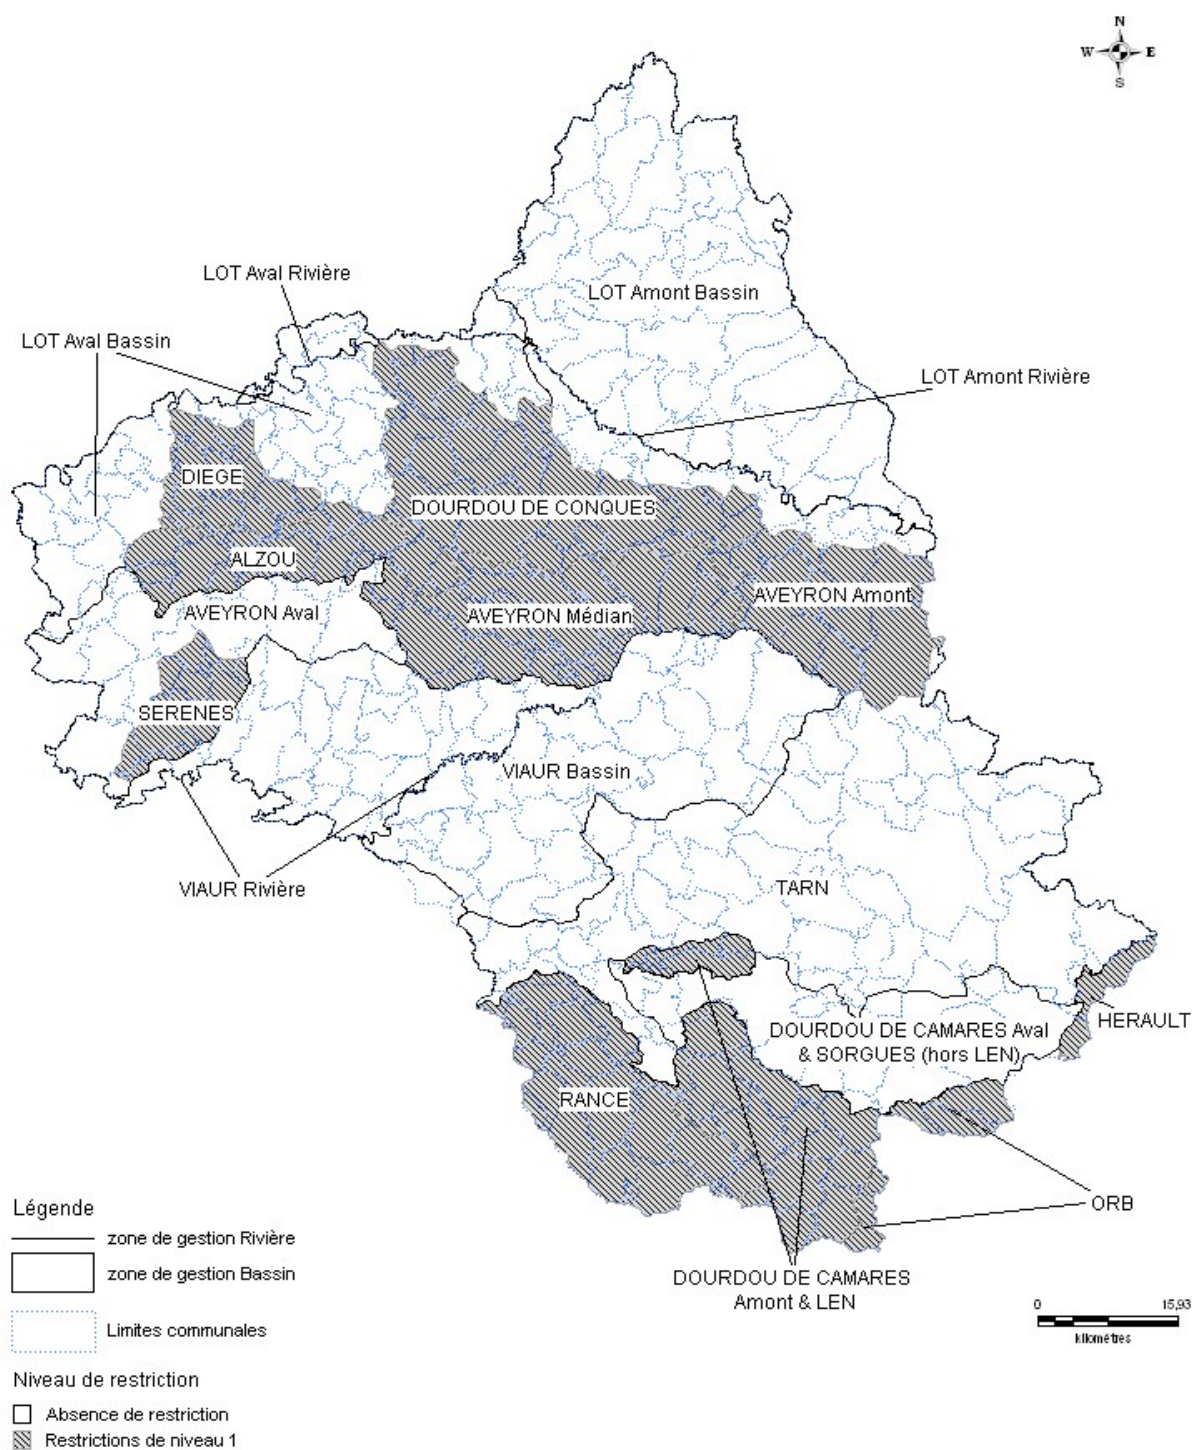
N
W E
S

LOT Aval Rivière
LOT Aval Bassin
LOT Amont Bassin
LOT Amont Rivière
DIEGE
DOURDOU DE CONQUES
ALZOU
AVEYRON Aval
AVEYRON Médian
AVEYRON Amont
SERENES
VIAUR Bassin
VIAUR Rivière
TARN
HERAULT
DOURDOU DE CAMARES Aval & SORGUES (hors LEN)
RANCE
ORB
DOURDOU DE CAMARES Amont & LEN

Légende
zone de gestion Rivière
zone de gestion Bassin
Limites communales
Niveau de restriction
Absence de restriction
Restrictions de niveau 1

0 15,93
Kilomètres